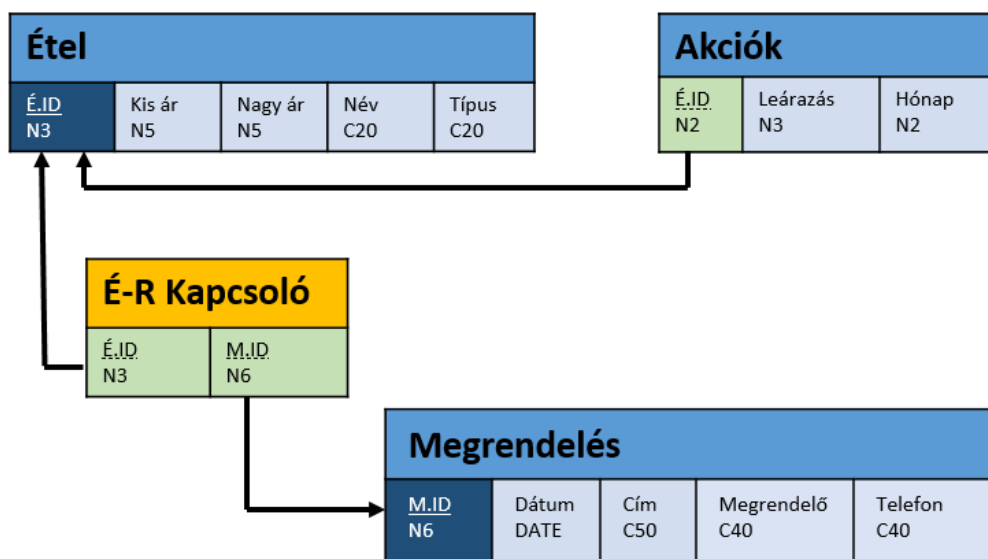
Étel

| É.ID N3 | Kis ár N5 | Nagy ár N5 | Név C20 | Típus C20 |
|---|---|---|---|---|

Akciók

| É.ID N2 | Leárazás N3 | Hónap N2 |
|---|---|---|

É-R Kapcsoló

| É.ID N3 | M.ID N6 |
|---|---|

Megrendelés

| M.ID N6 | Dátum DATE | Cím C50 | Megrendelő C40 | Telefon C40 |
|---|---|---|---|---|